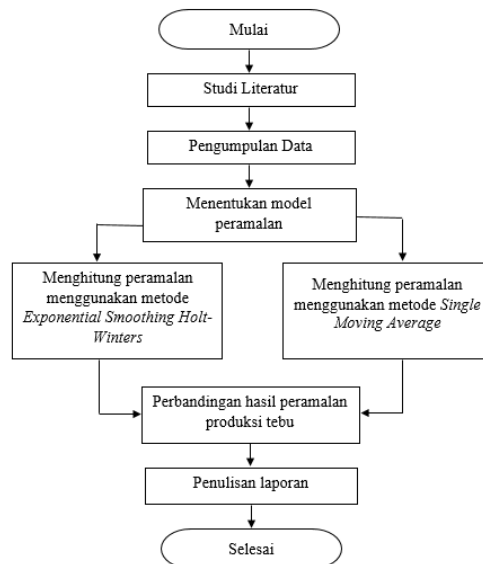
Mulai

Studi Literatur

Pengumpulan Data

Menentukan model peramalan

Menghitung peramalan menggunakan metode Exponential Smoothing Holt-Winters

Menghitung peramalan menggunakan metode Single Moving Average

Perbandingan hasil peramalan produksi tebu

Penulisan laporan

Selesai